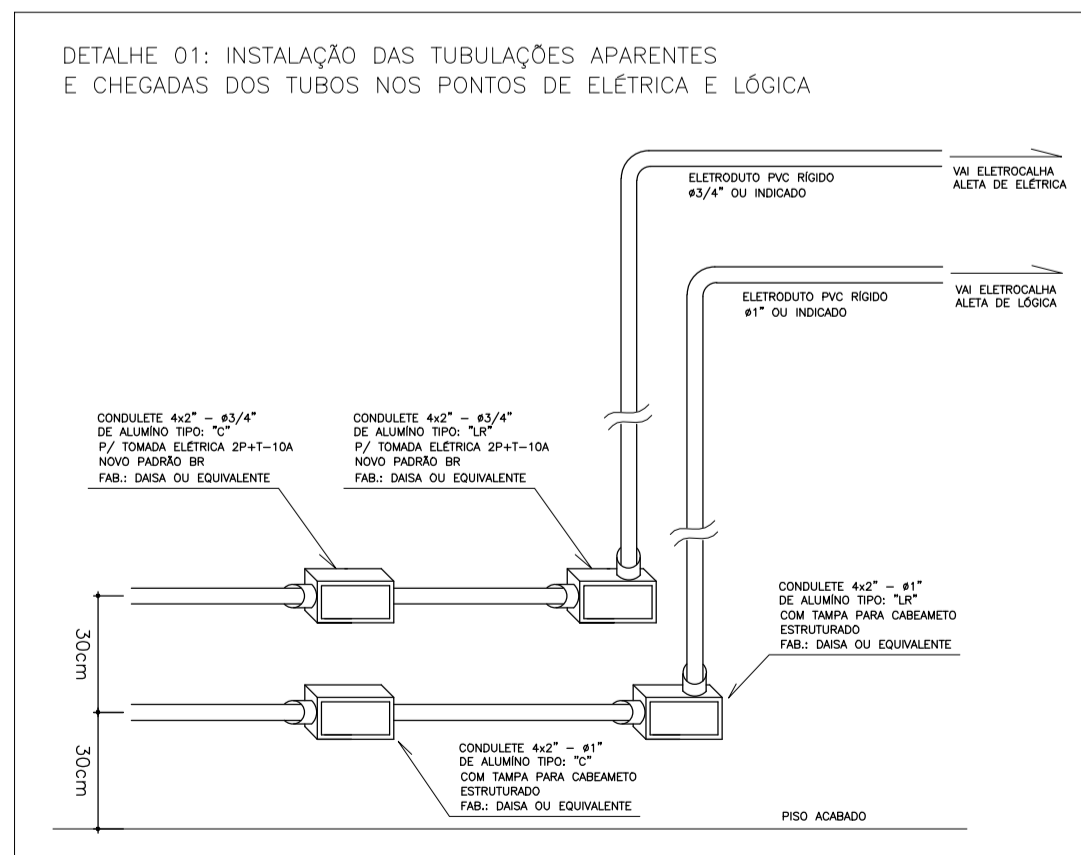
DETALHE 01: INSTALAÇÃO DAS TUBULAÇÕES APARENTES
E CHEGADAS DOS TUBOS NOS PONTOS DE ELÉTRICA E LÓGICA

ELETRODUTO PVC RÍGIDO
ø3/4" OU INDICADO

VAI ELETROCALHA
ALETA DE ELÉTRICA

ELETRODUTO PVC RÍGIDO
ø1" OU INDICADO

VAI ELETROCALHA
ALETA DE LÓGICA

CONDULETE 4x2" – ø3/4"
DE ALUMÍNO TIPO: "C"
P/ TOMADA ELÉTRICA 2P+T–10A
NOVO PADRÃO BR
FAB.: DAISA OU EQUIVALENTE

CONDULETE 4x2" – ø3/4"
DE ALUMÍNO TIPO: "LR"
P/ TOMADA ELÉTRICA 2P+T–10A
NOVO PADRÃO BR
FAB.: DAISA OU EQUIVALENTE

CONDULETE 4x2" – ø1"
DE ALUMÍNO TIPO: "LR"
COM TAMPA PARA CABEAMETO
ESTRUTURADO
FAB.: DAISA OU EQUIVALENTE

30cm

30cm

CONDULETE 4x2" – ø1"
DE ALUMÍNO TIPO: "C"
COM TAMPA PARA CABEAMETO
ESTRUTURADO
FAB.: DAISA OU EQUIVALENTE

PISO ACABADO